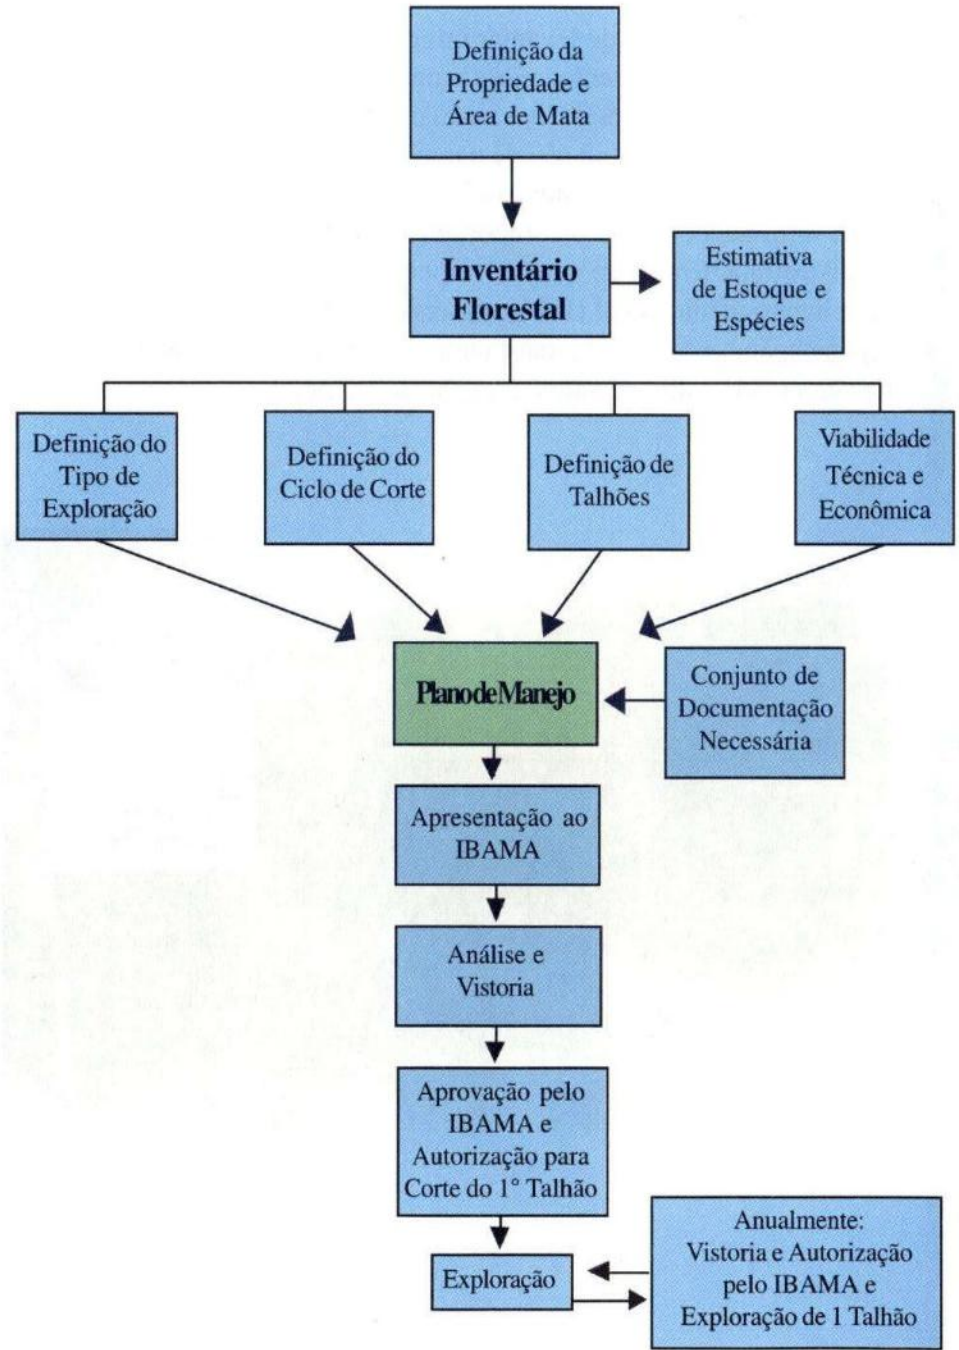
Definição da Propriedade e Área de Mata

Inventário Florestal

Estimativa de Estoque e Espécies

Definição do Tipo de Exploração

Definição do Ciclo de Corte

Definição de Talhões

Viabilidade Técnica e Econômica

PlanodeManejo

Conjunto de Documentação Necessária

Apresentação ao IBAMA

Análise e Vistoria

Aprovação pelo IBAMA e Autorização para Corte do 1° Talhão

Exploração

Anualmente: Vistoria e Autorização pelo IBAMA e Exploração de 1 Talhão